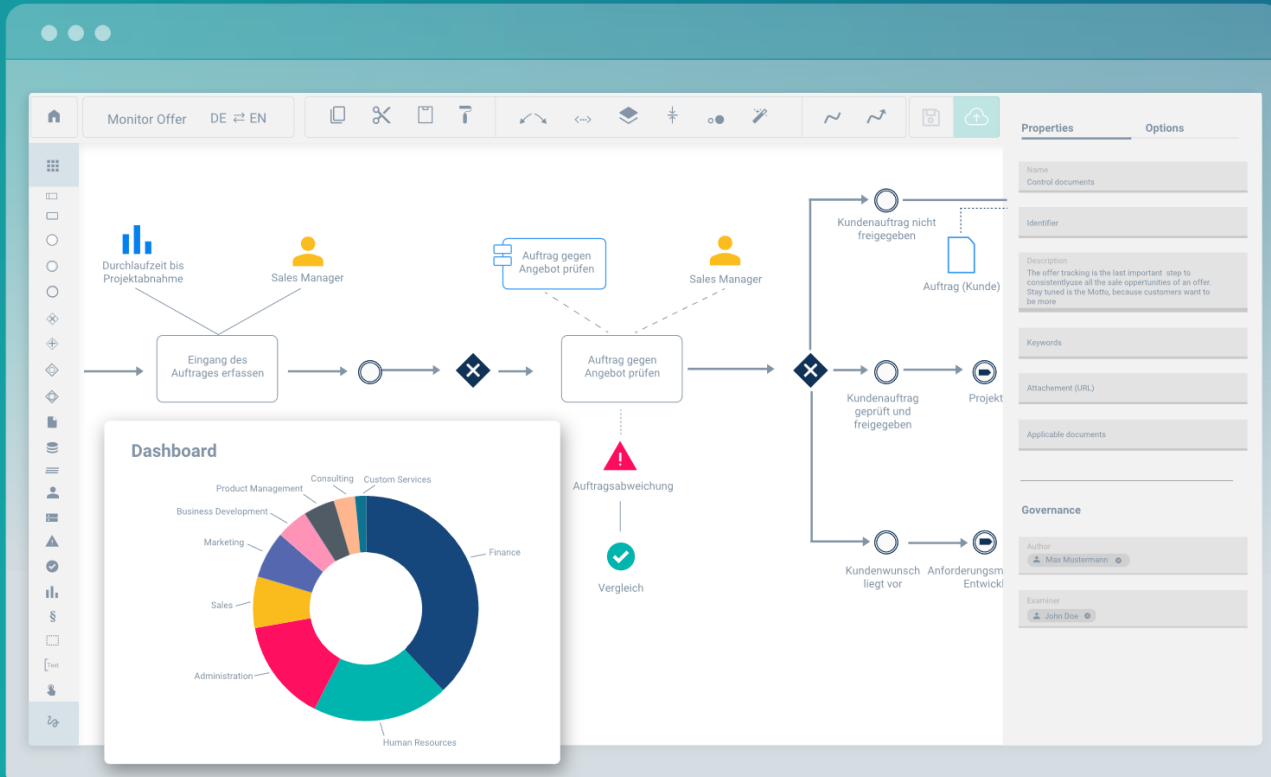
Monitor Offer DE ⇄ EN

Properties Options

Name
Control documents

Identifier

Description
The offer tracking is the last important step to consistentlyuse all the sale opportunities of an offer. Stay tuned is the Motto, because customers want to be more

Keywords

Attachement (URL)

Applicable documents

Governance

Author
Max Mustermann

Examiner
John Doe

Durchlaufzeit bis Projektabnahme

Sales Manager

Eingang des Auftrages erfassen

Auftrag gegen Angebot prüfen

Auftrag gegen Angebot prüfen

Sales Manager

Auftragsabweichung

Vergleich

Kundenauftrag nicht freigegeben

Auftrag (Kunde)

Kundenauftrag geprüft und freigegeben

Projekt

Kundenwunsch liegt vor

Anforderungsm Entwickl

Dashboard

Product Management
Consulting
Custom Services
Business Development
Marketing
Finance
Sales
Administration
Human Resources

Text